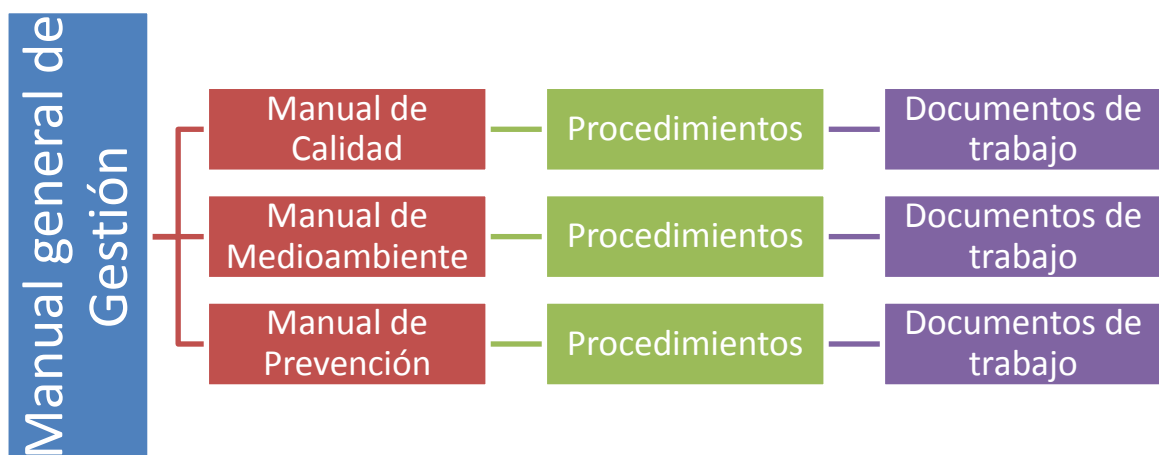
Manual general de Gestión

Manual de Calidad

Procedimientos

Documentos de trabajo

Manual de Medioambiente

Procedimientos

Documentos de trabajo

Manual de Prevención

Procedimientos

Documentos de trabajo